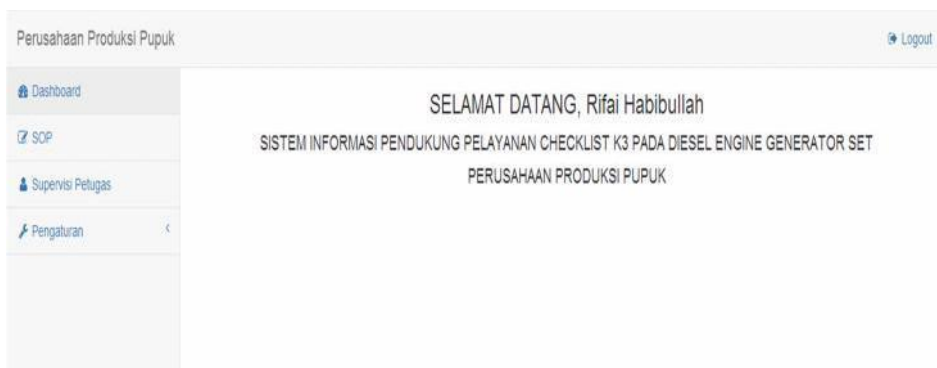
Perusahaan Produksi Pupuk

Logout

Dashboard

SOP

Supervisi Petugas

Pengaturan

SELAMAT DATANG, Rifai Habibullah

SISTEM INFORMASI PENDUKUNG PELAYANAN CHECKLIST K3 PADA DIESEL ENGINE GENERATOR SET PERUSAHAAN PRODUKSI PUPUK